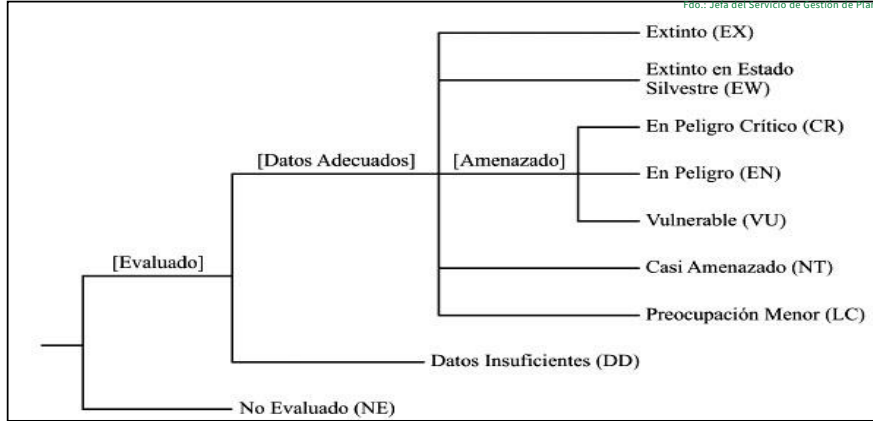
Fdo.: Jefa del Servicio de Gestión de Pla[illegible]

Extinto (EX)

Extinto en Estado Silvestre (EW)

En Peligro Crítico (CR)

[Datos Adecuados]

[Amenazado]

En Peligro (EN)

Vulnerable (VU)

[Evaluado]

Casi Amenazado (NT)

Preocupación Menor (LC)

Datos Insuficientes (DD)

No Evaluado (NE)